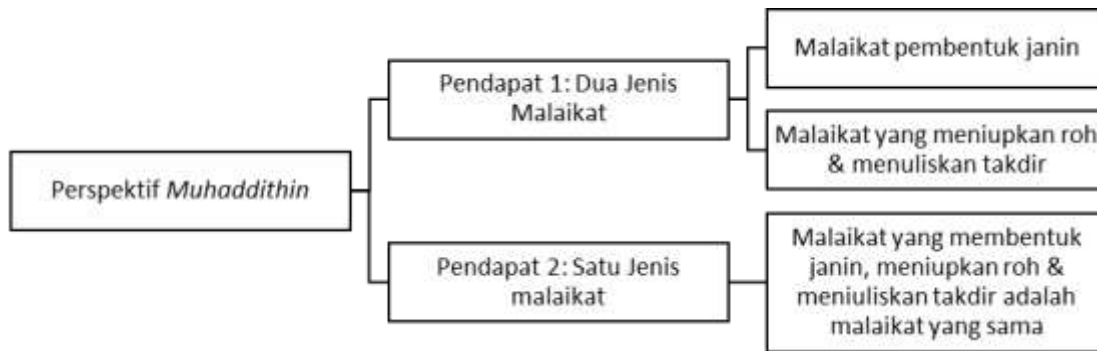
Perspektif Muhaddithin

Pendapat 1: Dua Jenis Malaikat

Malaikat pembentuk janin

Malaikat yang meniupkan roh & menuliskan takdir

Pendapat 2: Satu Jenis malaikat

Malaikat yang membentuk janin, meniupkan roh & meniuliskan takdir adalah malaikat yang sama